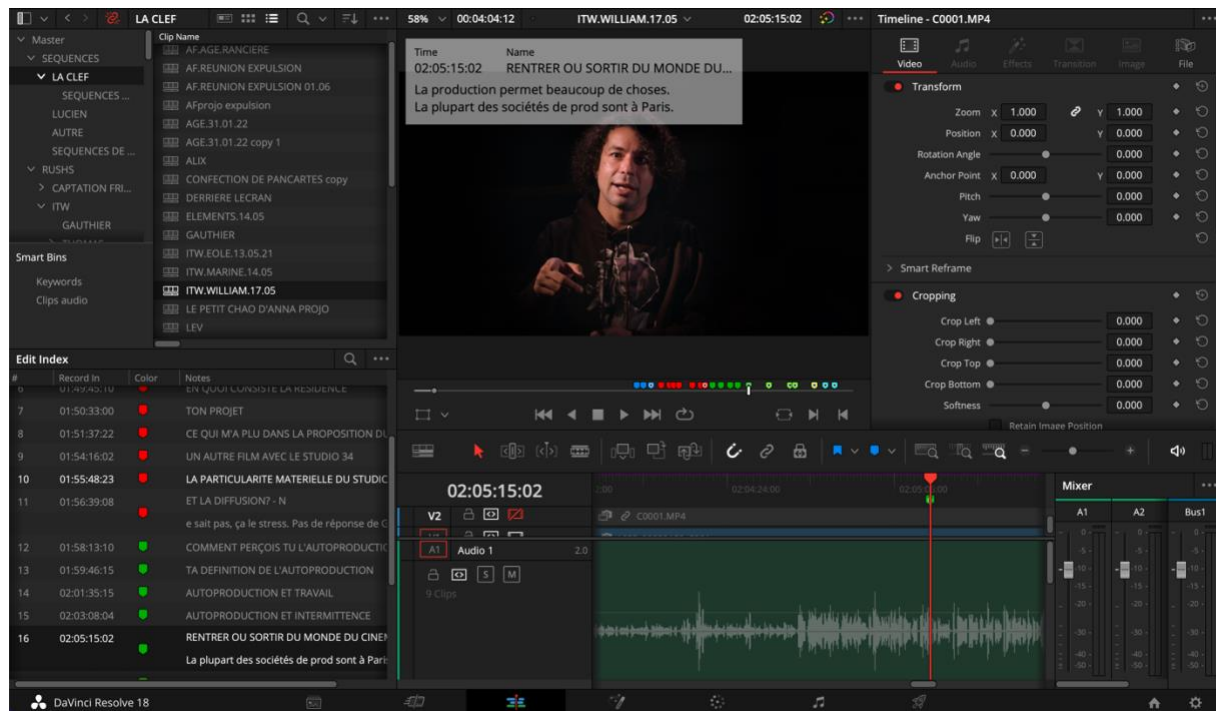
LA CLEF

Master
SEQUENCES
LA CLEF
SEQUENCES ...
LUCIEN
AUTRE
SEQUENCES DE ...
RUSHS
CAPTATION FRI...
ITW
GAUTHIER

Smart Bins
Keywords
Clips audio

Clip Name
AF.AGE.RANCIERE
AF.REUNION EXPULSION
AF.REUNION EXPULSION 01.06
AFprojo expulsion
AGE.31.01.22
AGE.31.01.22 copy 1
ALIX
CONFECTION DE PANCARTES copy
DERRIERE LECRAN
ELEMENTS.14.05
GAUTHIER
ITW.EOLE.13.05.21
ITW.MARINE.14.05
ITW.WILLIAM.17.05
LE PETIT CHAO D'ANNA PROJO
LEV

58% 00:04:04:12 ITW.WILLIAM.17.05 02:05:15:02

Time Name
02:05:15:02 RENTRER OU SORTIR DU MONDE DU...
La production permet beaucoup de choses.
La plupart des sociétés de prod sont à Paris.

Timeline - C0001.MP4
Video Audio Effects Transition Image File

Transform
Zoom X 1.000 Y 1.000
Position X 0.000 Y 0.000
Rotation Angle 0.000
Anchor Point X 0.000 Y 0.000
Pitch 0.000
Yaw 0.000
Flip

Smart Reframe

Cropping
Crop Left 0.000
Crop Right 0.000
Crop Top 0.000
Crop Bottom 0.000
Softness 0.000
Retain Image Position

Edit Index
| # | Record In | Color | Notes |
|---|---|---|---|
| 6 | 01:49:45:10 | | EN QUOI CONSISTE LA RESIDENCE |
| 7 | 01:50:33:00 | | TON PROJET |
| 8 | 01:51:37:22 | | CE QUI M'A PLU DANS LA PROPOSITION DU |
| 9 | 01:54:16:02 | | UN AUTRE FILM AVEC LE STUDIO 34 |
| 10 | 01:55:48:23 | | LA PARTICULARITE MATERIELLE DU STUDIO |
| 11 | 01:56:39:08 | | ET LA DIFFUSION? - N e sait pas, ça le stress. Pas de réponse de C |
| 12 | 01:58:13:10 | | COMMENT PERÇOIS TU L'AUTOPRODUCTIO |
| 13 | 01:59:46:15 | | TA DEFINITION DE L'AUTOPRODUCTION |
| 14 | 02:01:35:15 | | AUTOPRODUCTION ET TRAVAIL |
| 15 | 02:03:08:04 | | AUTOPRODUCTION ET INTERMITTENCE |
| 16 | 02:05:15:02 | | RENTRER OU SORTIR DU MONDE DU CINEM La plupart des sociétés de prod sont à Paris |

02:05:15:02
V2 C0001.MP4
A1 Audio 1 2.0
S M
9 Clips
:00 02:04:24:00 02:05:

Mixer
A1 A2 Bus1

DaVinci Resolve 18